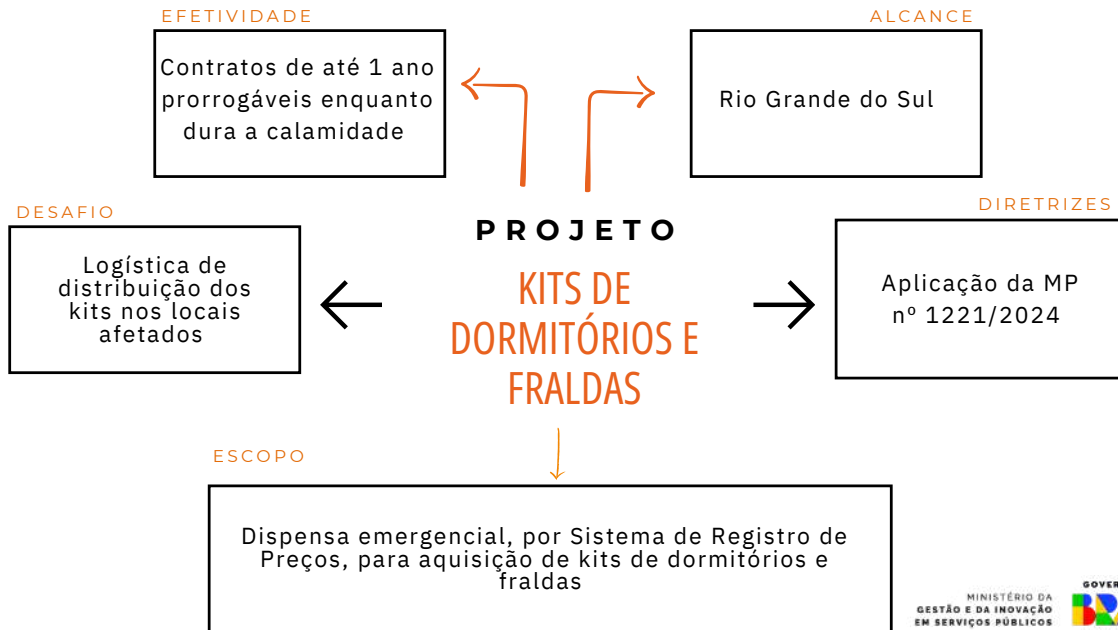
EFETIVIDADE

Contratos de até 1 ano prorrogáveis enquanto dura a calamidade

ALCANCE

Rio Grande do Sul

DESAFIO

Logística de distribuição dos kits nos locais afetados

PROJETO

KITS DE DORMITÓRIOS E FRALDAS

DIRETRIZES

Aplicação da MP nº 1221/2024

ESCOPO

Dispensa emergencial, por Sistema de Registro de Preços, para aquisição de kits de dormitórios e fraldas

MINISTÉRIO DA GESTÃO E DA INOVAÇÃO EM SERVIÇOS PÚBLICOS

GOVER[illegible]